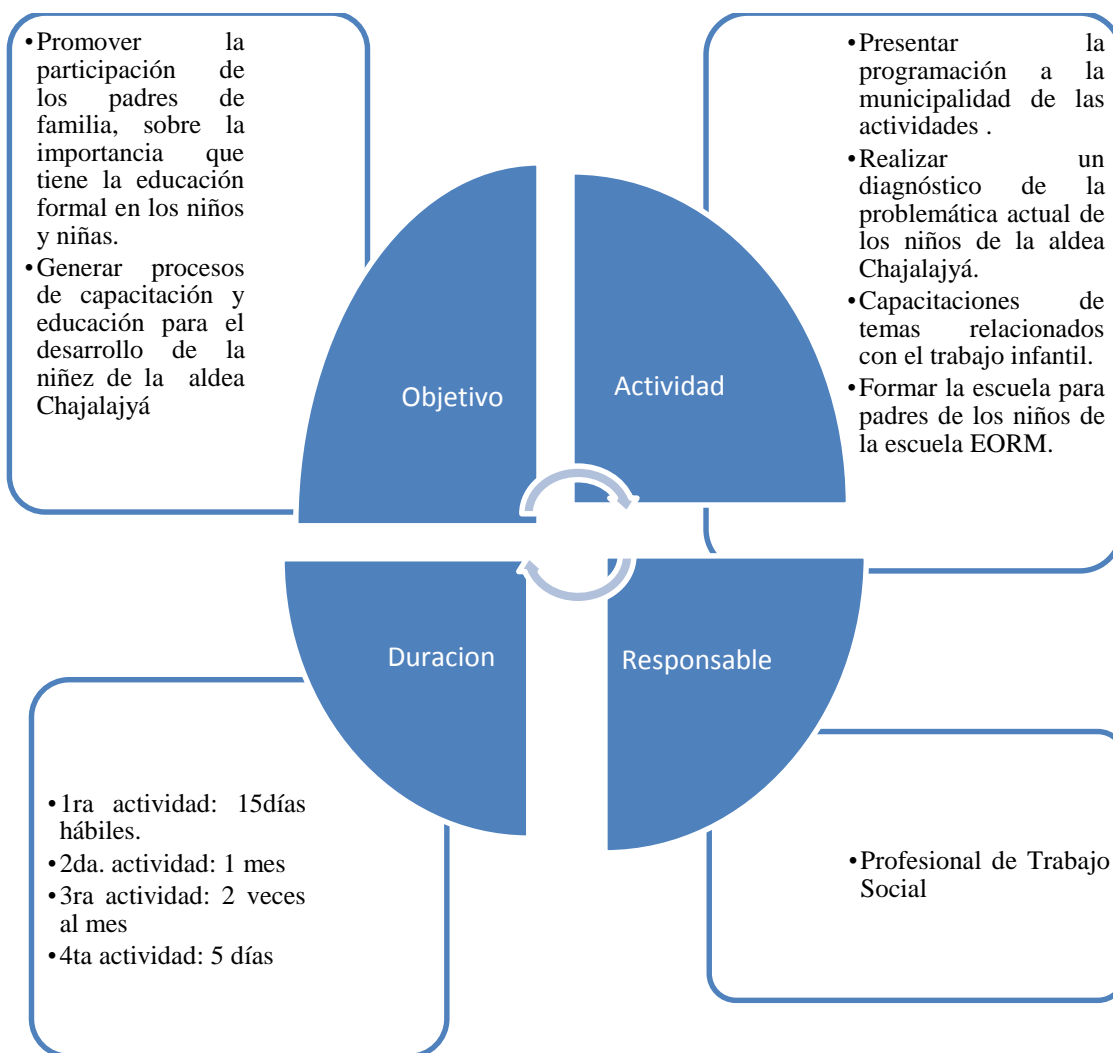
•Promover la participación de los padres de familia, sobre la importancia que tiene la educación formal en los niños y niñas.
•Generar procesos de capacitación y educación para el desarrollo de la niñez de la aldea Chajalajyá

•Presentar la programación a la municipalidad de las actividades .
•Realizar un diagnóstico de la problemática actual de los niños de la aldea Chajalajyá.
•Capacitaciones de temas relacionados con el trabajo infantil.
•Formar la escuela para padres de los niños de la escuela EORM.

Objetivo

Actividad

Duracion

Responsable

•1ra actividad: 15días hábiles.
•2da. actividad: 1 mes
•3ra actividad: 2 veces al mes
•4ta actividad: 5 días

•Profesional de Trabajo Social